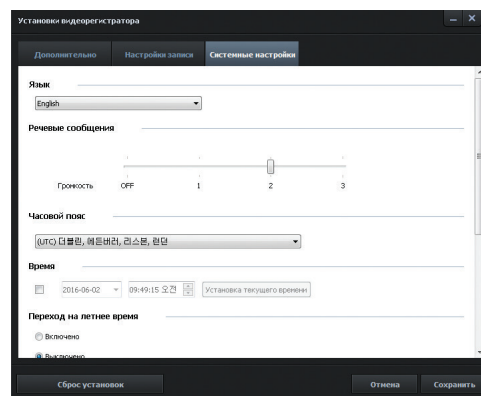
Установки видеорегистратора

Дополнительно
Настройки записи
Системные настройки

Язык
English

Речевые сообщения

Громкость OFF 1 2 3

Часовой пояс
(UTC) 더블린, 에든버러, 리스본, 런던

Время
2016-06-02 09:49:15 오전 Установка текущего времени

Переход на летнее время
Включено
Выключено

Сброс установок
Отмена
Сохранить